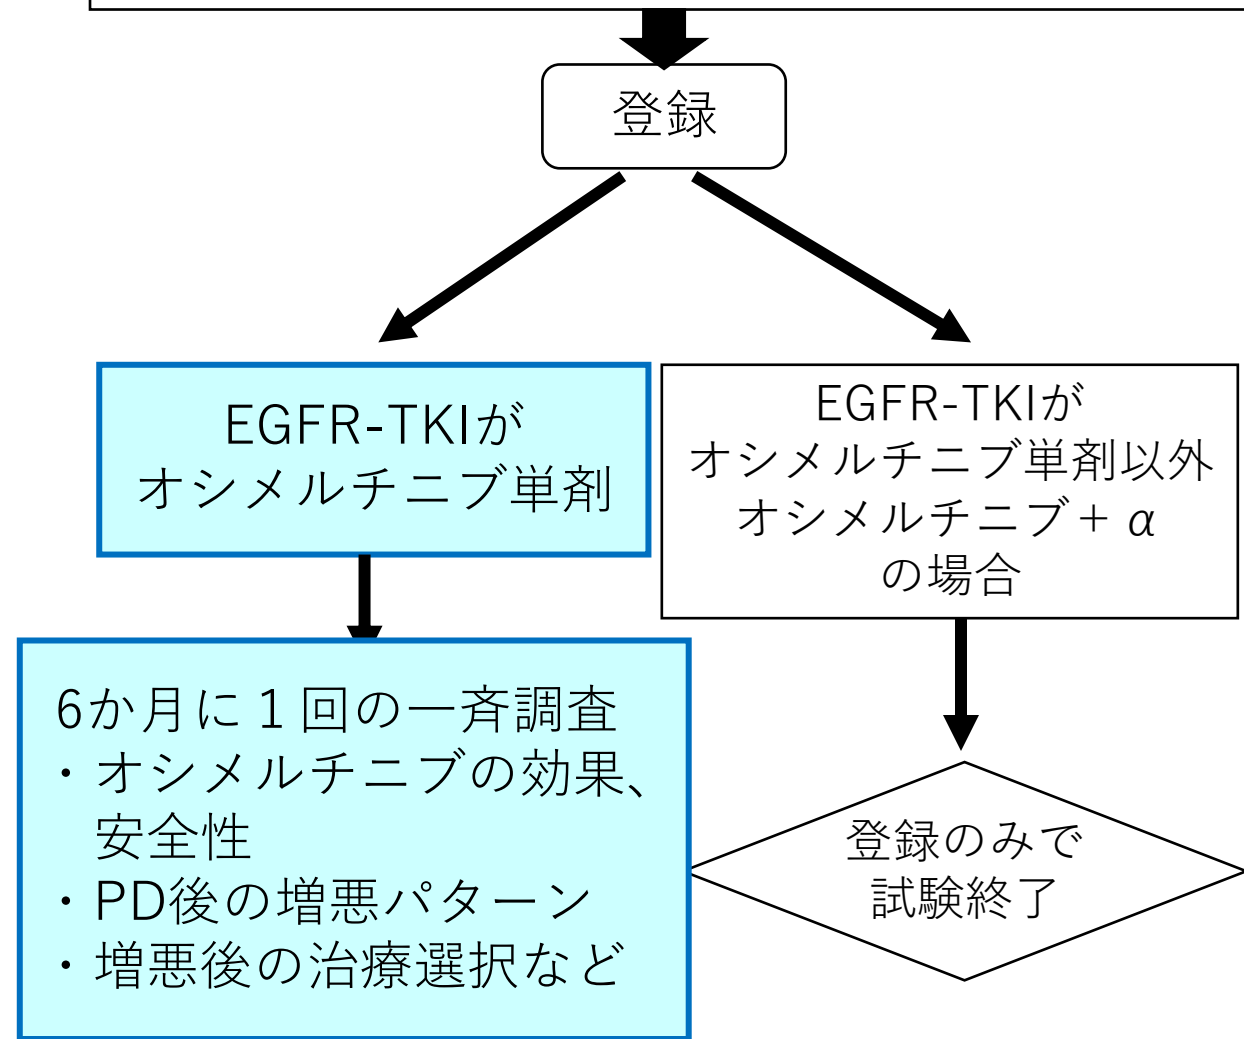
登録

EGFR-TKIが
オシメルチニブ単剤

EGFR-TKIが
オシメルチニブ単剤以外
オシメルチニブ＋$\alpha$
の場合

6か月に１回の一斉調査
・オシメルチニブの効果、安全性
・PD後の増悪パターン
・増悪後の治療選択など

登録のみで
試験終了